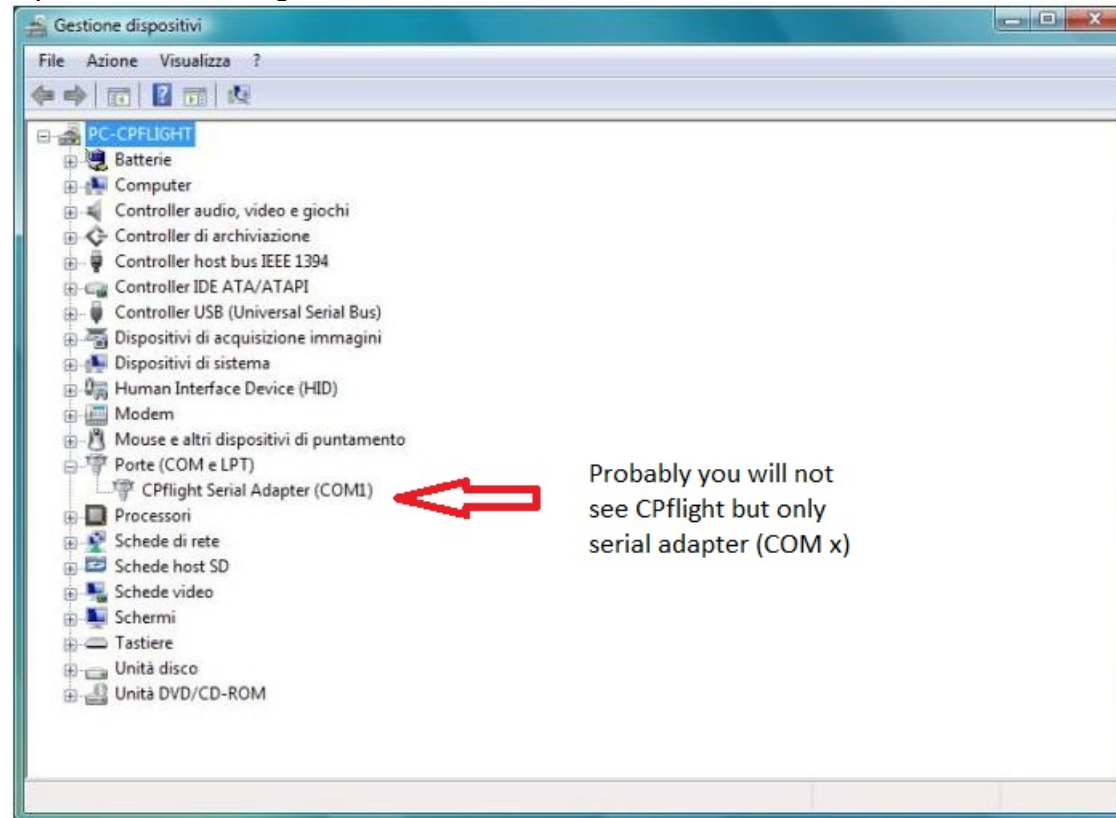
Gestione dispositivi

File Azione Visualizza ?

PC-CPFLIGHT
Batterie
Computer
Controller audio, video e giochi
Controller di archiviazione
Controller host bus IEEE 1394
Controller IDE ATA/ATAPI
Controller USB (Universal Serial Bus)
Dispositivi di acquisizione immagini
Dispositivi di sistema
Human Interface Device (HID)
Modem
Mouse e altri dispositivi di puntamento
Porte (COM e LPT)
CPflight Serial Adapter (COM1)
Processori
Schede di rete
Schede host SD
Schede video
Schermi
Tastiere
Unità disco
Unità DVD/CD-ROM

Probably you will not see CPflight but only serial adapter (COM x)